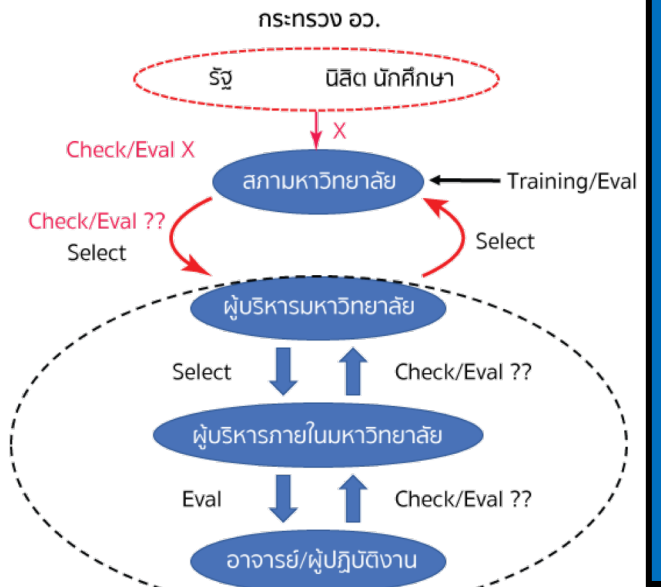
กระทรวง อว.

รัฐ นิสิต นักศึกษา

X

Check/Eval X

สภามหาวิทยาลัย

Training/Eval

Check/Eval ??

Select

Select

ผู้บริหารมหาวิทยาลัย

Select

Check/Eval ??

ผู้บริหารภายในมหาวิทยาลัย

Eval

Check/Eval ??

อาจารย์/ผู้ปฏิบัติงาน